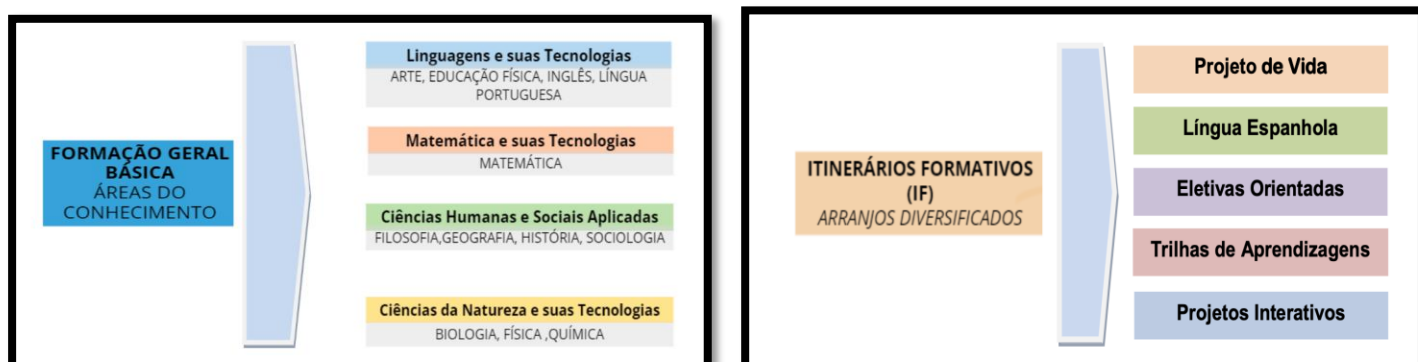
FORMAÇÃO GERAL BÁSICA
ÁREAS DO CONHECIMENTO

Linguagens e suas Tecnologias
ARTE, EDUCAÇÃO FÍSICA, INGLÊS, LÍNGUA PORTUGUESA

Matemática e suas Tecnologias
MATEMÁTICA

Ciências Humanas e Sociais Aplicadas
FILOSOFIA,GEOGRAFIA, HISTÓRIA, SOCIOLOGIA

Ciências da Natureza e suas Tecnologias
BIOLOGIA, FÍSICA ,QUÍMICA

ITINERÁRIOS FORMATIVOS
(IF)
ARRANJOS DIVERSIFICADOS

Projeto de Vida

Língua Espanhola

Eletivas Orientadas

Trilhas de Aprendizagens

Projetos Interativos